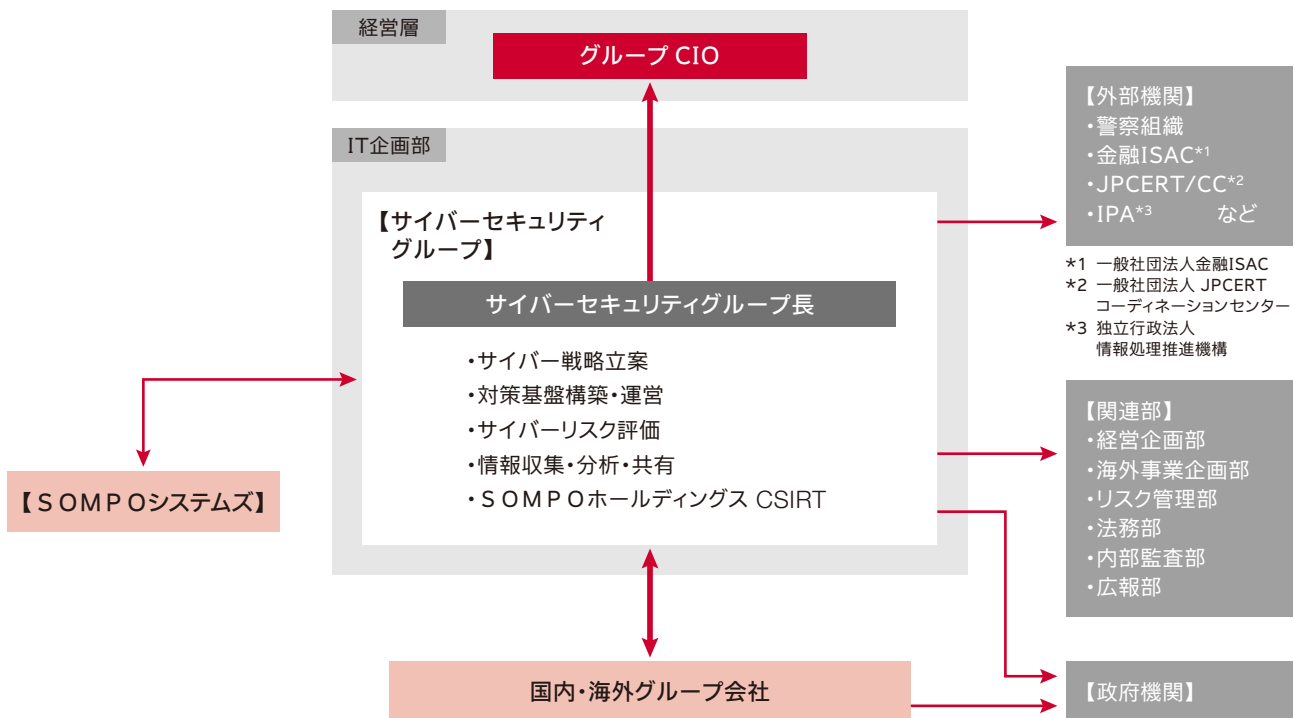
経営層

グループ CIO

IT企画部

【サイバーセキュリティグループ】

サイバーセキュリティグループ長

・サイバー戦略立案
・対策基盤構築・運営
・サイバーリスク評価
・情報収集・分析・共有
・ＳＯＭＰＯホールディングス CSIRT

【ＳＯＭＰＯシステムズ】

国内・海外グループ会社

【外部機関】
・警察組織
・金融ISAC$^{*1}$
・JPCERT/CC$^{*2}$
・IPA$^{*3}$ など

*1 一般社団法人金融ISAC
*2 一般社団法人 JPCERT コーディネーションセンター
*3 独立行政法人 情報処理推進機構

【関連部】
・経営企画部
・海外事業企画部
・リスク管理部
・法務部
・内部監査部
・広報部

【政府機関】